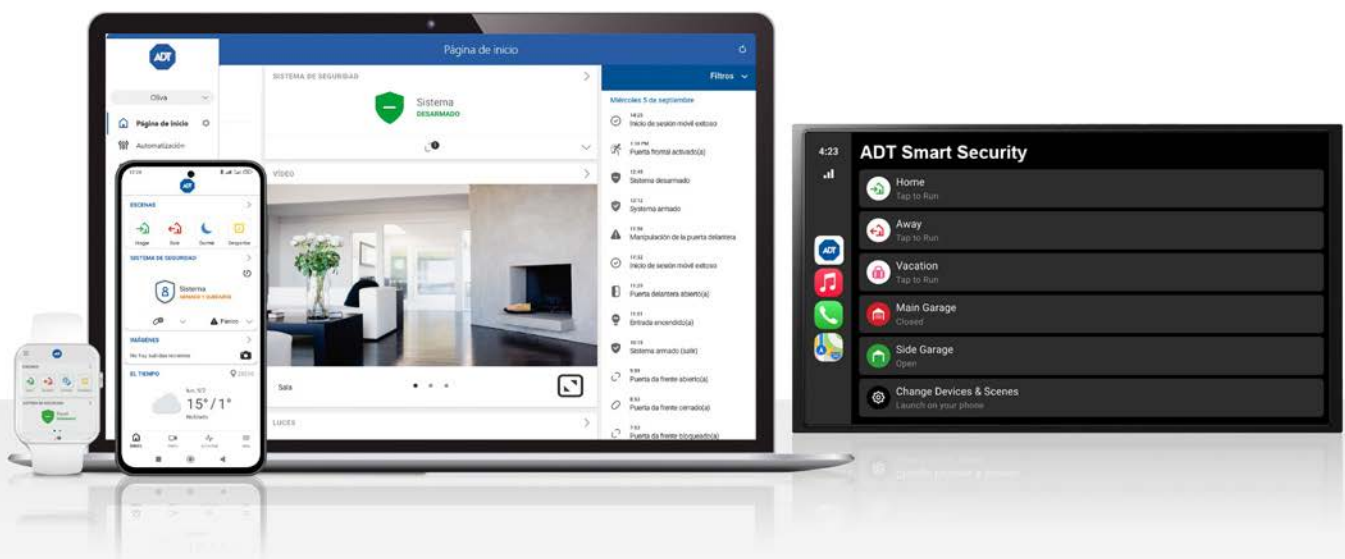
ADT

Página de inicio

Oliva

Página de inicio

Automatización

SISTEMA DE SEGURIDAD

Sistema
DESARMADO

VIDEO

Sala

LUCES

Filtros

Miércoles 5 de septiembre

Inicio de sesión móvil exitoso

Puerta frontal activado(a)

Sistema desarmado

Sistema armado

Manipulación de la puerta delantera

Inicio de sesión móvil exitoso

Puerta delantera abierto(a)

Entrada encendido(a)

Sistema armado (salir)

Puerta da frente abierto(a)

Puerta da frente cerrado(a)

Puerta da frente bloqueado(a)

ESCENAS

Llegar Salir Dormir Despertar

SISTEMA DE SEGURIDAD

Sistema
ARMADO Y SUBIENDO

Fierro

IMÁGENES

No hay subidas recientes

EL TIEMPO

15° / 1°

Nublado

4:23

ADT Smart Security

Home
Tap to Run

Away
Tap to Run

Vacation
Tap to Run

Main Garage
Closed

Side Garage
Open

Change Devices & Scenes
Launch on your phone